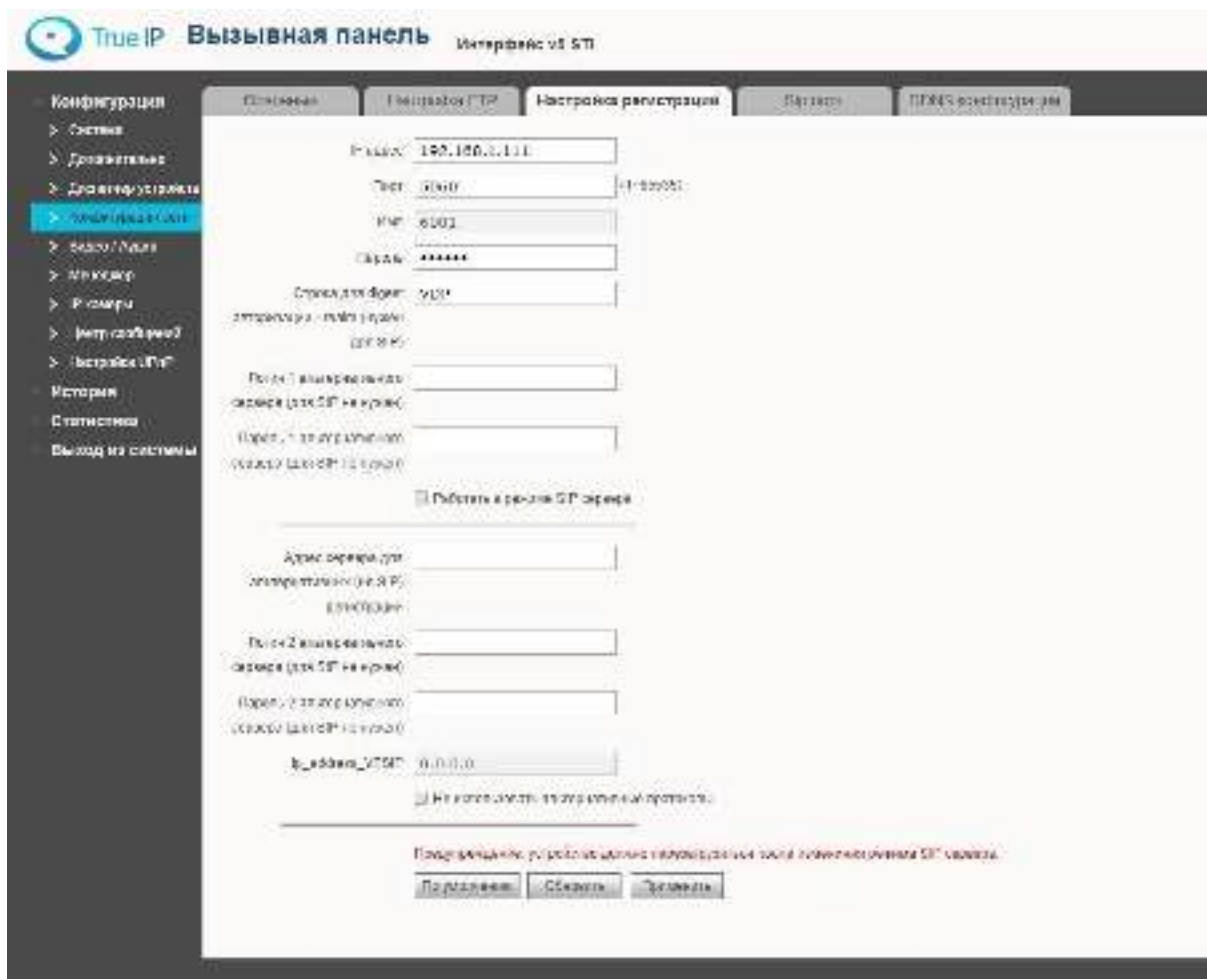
True IP Вызывная панель Интерфейс v5 STI

Конфигурация
> Система
> Дополнительно
> Диспетчер устройств
> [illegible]
> Видео / Аудио
> Мониторинг
> IP камеры
> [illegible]
> Настройки UPnP
История
Статистика
Выход из системы

Основные | Настройки FTP | Настройка регистрации | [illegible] | DDNS конфигурация

IP адрес 192.168.1.111
Порт 5060 (1-65535)
Имя 6001
Пароль *******
Строка для Digest авторизации (пусто для SIP) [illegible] VOIP
Логин 1 альтернативного сервера (для SIP не нужен)
Пароль 1 альтернативного сервера (для SIP не нужен)
Работать в режиме SIP сервера

Адрес сервера для альтернативного (не SIP) протокола
Логин 2 альтернативного сервера (для SIP не нужен)
Пароль 2 альтернативного сервера (для SIP не нужен)
ip_address_VOIP 0.0.0.0
Не использовать альтернативный протокол

Предупреждение: устройство должно перезагрузиться после изменения SIP сервера.
По умолчанию | Сбросить | Применить